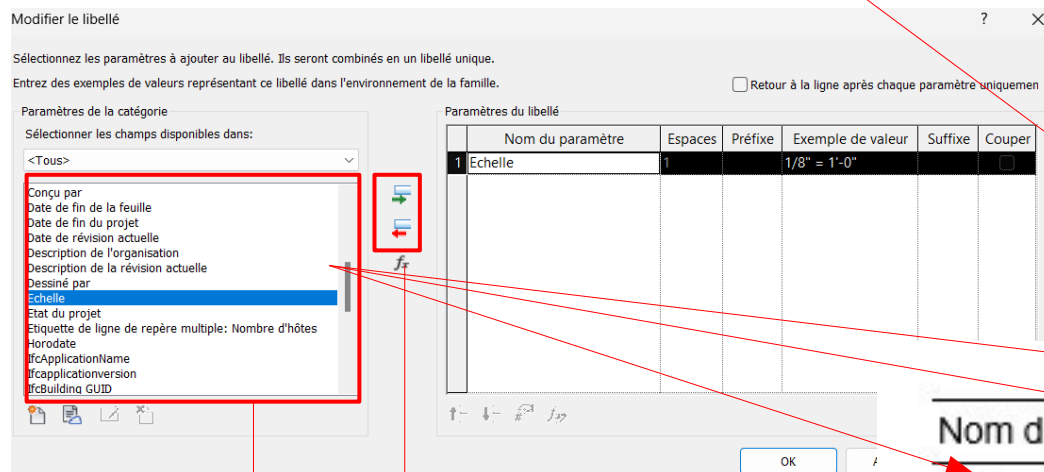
Modifier le libellé

?

Sélectionnez les paramètres à ajouter au libellé. Ils seront combinés en un libellé unique.

Entrez des exemples de valeurs représentant ce libellé dans l'environnement de la famille.

Retour à la ligne après chaque paramètre uniquemen

Paramètres de la catégorie

Sélectionner les champs disponibles dans:

<Tous>

Conçu par
Date de fin de la feuille
Date de fin du projet
Date de révision actuelle
Description de l'organisation
Description de la révision actuelle
Dessiné par
Echelle
Etat du projet
Etiquette de ligne de repère multiple: Nombre d'hôtes
Horodate
IfcApplicationName
Ifcapplicationversion
IfcBuilding GUID

$f_x$

Paramètres du libellé

| | Nom du paramètre | Espaces | Préfixe | Exemple de valeur | Suffixe | Couper |
|---|---|---|---|---|---|---|
| 1 | Echelle | 1 | | 1/8" = 1'-0" | | |

$f_x$

Nom d

OK

A